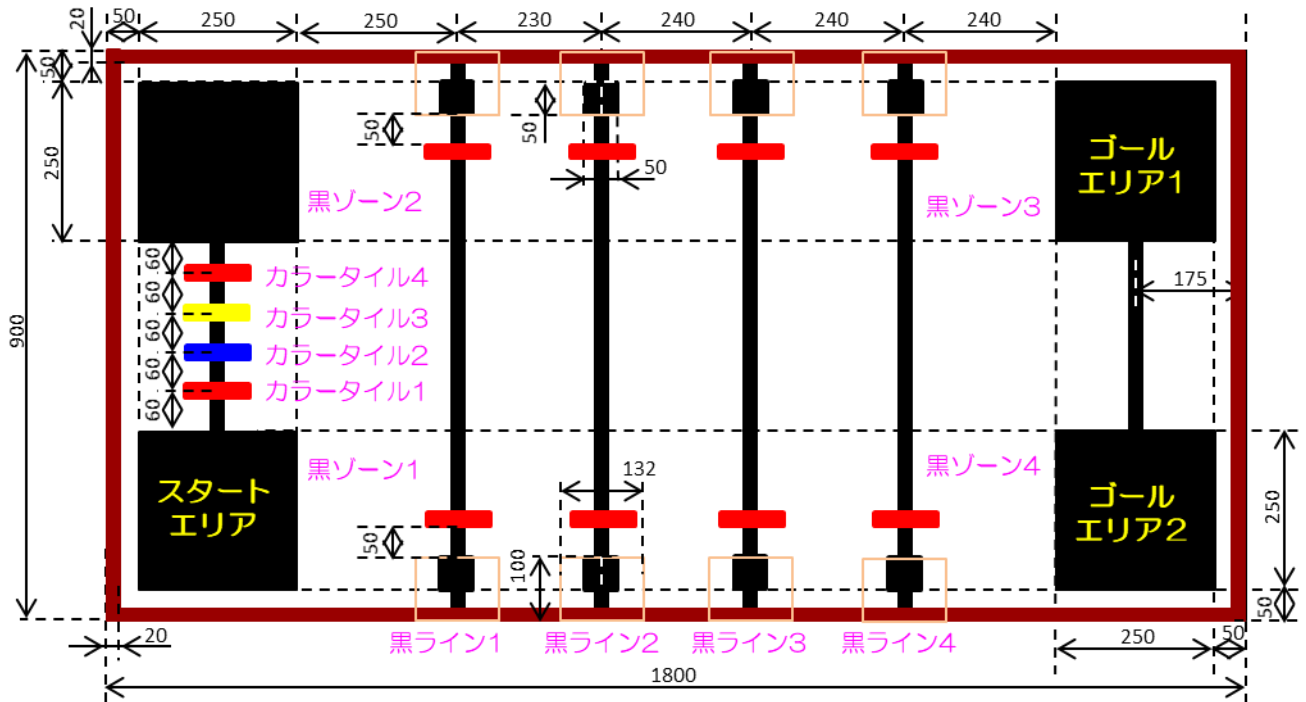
20
50
250
250
230
240
240
240
50
250
50
50
50
ゴール
エリア1
黒ゾーン2
黒ゾーン3
60
カラータイル4
60
175
カラータイル3
60
900
カラータイル2
60
カラータイル1
60
60
黒ゾーン1
黒ゾーン4
132
スタート
エリア
ゴール
エリア2
250
50
100
50
黒ライン1
黒ライン2
黒ライン3
黒ライン4
20
250
50
1800